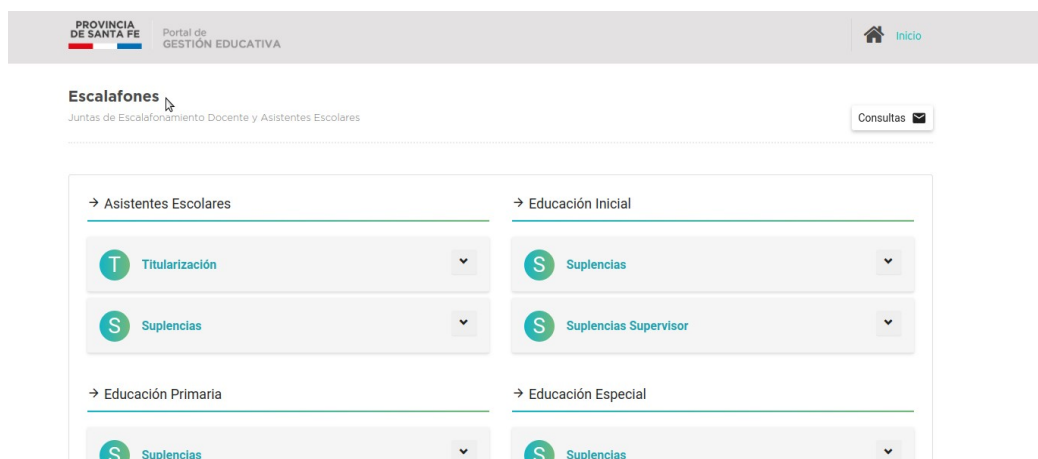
PROVINCIA DE SANTA FE

Portal de GESTIÓN EDUCATIVA

Inicio

Escalafones

Juntas de Escalafonamiento Docente y Asistentes Escolares

Consultas

→ Asistentes Escolares

T Titularización

S Suplencias

→ Educación Inicial

S Suplencias

S Suplencias Supervisor

→ Educación Primaria

S Suplencias

→ Educación Especial

S Suplencias